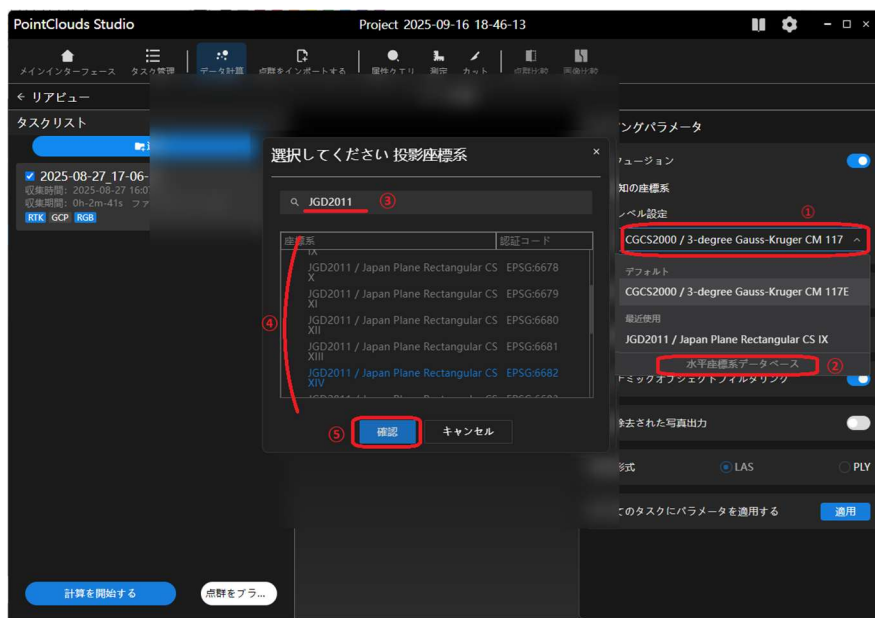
PointClouds Studio

Project 2025-09-16 18-46-13

メインインターフェース タスク管理 データ計算 点群をインポートする 属性クエリ 測定 カット 点群比較 画像比較

← リアビュー

タスクリスト

2025-08-27_17-06-
収集時間: 2025-08-27 16:0
収集期間: 0h-2m-41s ファ
RTK GCP RGB

計算を開始する

点群をプラ...

選択してください 投影座標系

×

JGD2011 ③

| 座標系 | 認証コード |
|---|---|
| IX | |
| JGD2011 / Japan Plane Rectangular CS X | EPSG:6678 |
| JGD2011 / Japan Plane Rectangular CS XI | EPSG:6679 |
| JGD2011 / Japan Plane Rectangular CS XII | EPSG:6680 |
| JGD2011 / Japan Plane Rectangular CS XIII | EPSG:6681 |
| JGD2011 / Japan Plane Rectangular CS XIV | EPSG:6682 |

④

⑤ 確認 キャンセル

ングパラメータ

ュージョン

知の座標系

ンベル設定

①

CGCS2000 / 3-degree Gauss-Kruger CM 117

デフォルト

CGCS2000 / 3-degree Gauss-Kruger CM 117E

最近使用

JGD2011 / Japan Plane Rectangular CS IX

水平座標系データベース ②

ドミックオブジェクトフィルタリング

除去された写真出力

形式 LAS PLY

てのタスクにパラメータを適用する 適用